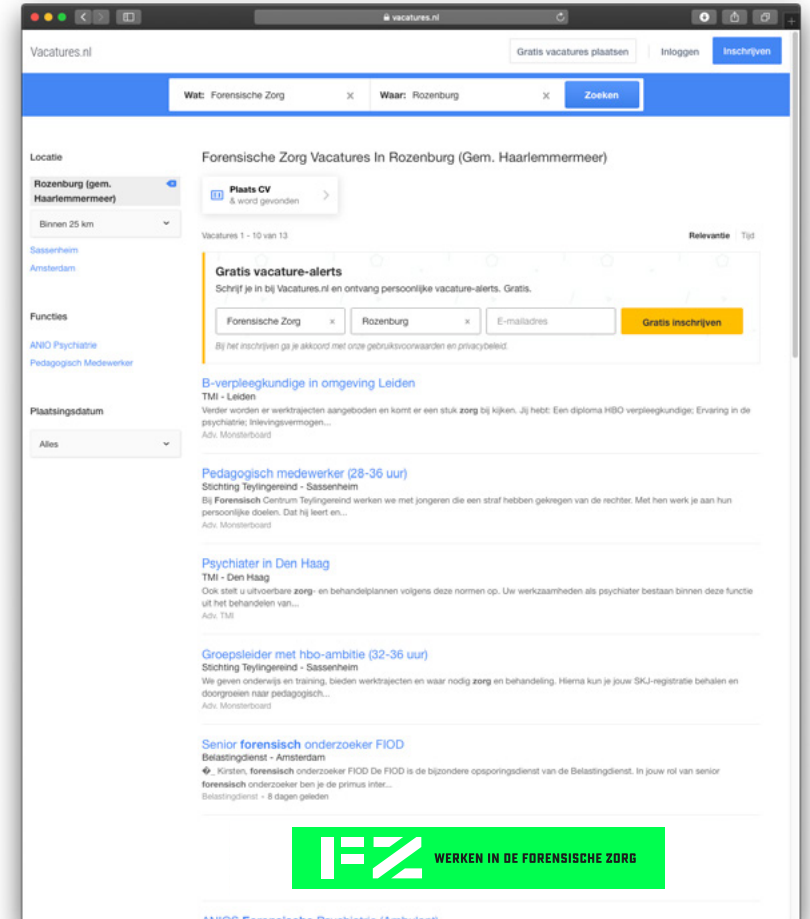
vacatures.nl

Vacatures.nl

Gratis vacatures plaatsen

Inloggen

Inschrijven

Wat: Forensische Zorg ×

Waar: Rozenburg ×

Zoeken

Locatie

Rozenburg (gem. Haarlemmermeer)

Binnen 25 km

Sassenheim

Amsterdam

Functies

ANIO Psychiatrie

Pedagogisch Medewerker

Plaatsingsdatum

Alles

Forensische Zorg Vacatures In Rozenburg (Gem. Haarlemmermeer)

Plaats CV
& word gevonden

Vacatures 1 - 10 van 13

Relevantie | Tijd

Gratis vacature-alerts

Schrijf je in bij Vacatures.nl en ontvang persoonlijke vacature-alerts. Gratis.

Forensische Zorg ×

Rozenburg ×

E-mailadres

Gratis inschrijven

Bij het inschrijven ga je akkoord met onze gebruiksvoorwaarden en privacybeleid.

B-verpleegkundige in omgeving Leiden

TMI - Leiden

Verder worden er werktrajecten aangeboden en komt er een stuk zorg bij kijken. Jij hebt: Een diploma HBO verpleegkundige; Ervaring in de psychiatrie; Inlevingsvermogen...

Adv. Monsterboard

Pedagogisch medewerker (28-36 uur)

Stichting Teylingereind - Sassenheim

Bij Forensisch Centrum Teylingereind werken we met jongeren die een straf hebben gekregen van de rechter. Met hen werk je aan hun persoonlijke doelen. Dat hij leert en...

Adv. Monsterboard

Psychiater in Den Haag

TMI - Den Haag

Ook stelt u uitvoerbare zorg- en behandelplannen volgens deze normen op. Uw werkzaamheden als psychiater bestaan binnen deze functie uit het behandelen van...

Adv. TMI

Groepsleider met hbo-ambitie (32-36 uur)

Stichting Teylingereind - Sassenheim

We geven onderwijs en training, bieden werktrajecten en waar nodig zorg en behandeling. Hierna kun je jouw SKJ-registratie behalen en doorgroeien naar pedagogisch...

Adv. Monsterboard

Senior forensisch onderzoeker FIOD

Belastingdienst - Amsterdam

�_ Kirsten, forensisch onderzoeker FIOD De FIOD is de bijzondere opsporingsdienst van de Belastingdienst. In jouw rol van senior forensisch onderzoeker ben je de primus inter...

Belastingdienst - 8 dagen geleden

FZ WERKEN IN DE FORENSISCHE ZORG

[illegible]